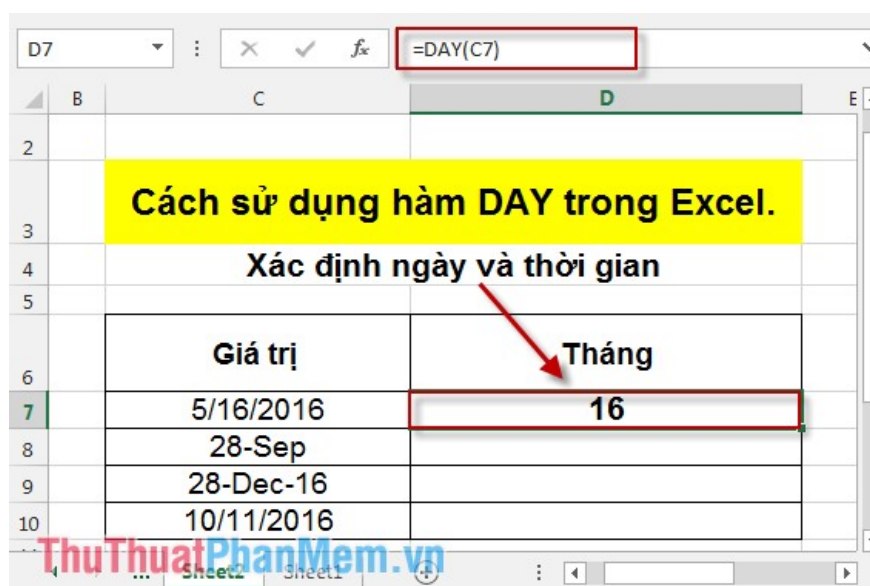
D7 ▾ : × ✓ fx =DAY(C7)

| | B | C | D | E |
|---|---|---|---|---|
| 2 | | | | |
| 3 | | Cách sử dụng hàm DAY trong Excel. | | |
| 4 | | Xác định ngày và thời gian | | |
| 5 | | | | |
| 6 | | Giá trị | Tháng | |
| 7 | | 5/16/2016 | 16 | |
| 8 | | 28-Sep | | |
| 9 | | 28-Dec-16 | | |
| 10 | | 10/11/2016 | | |

... Sheet2 Sheet1

ThuThuatPhanMem.vn